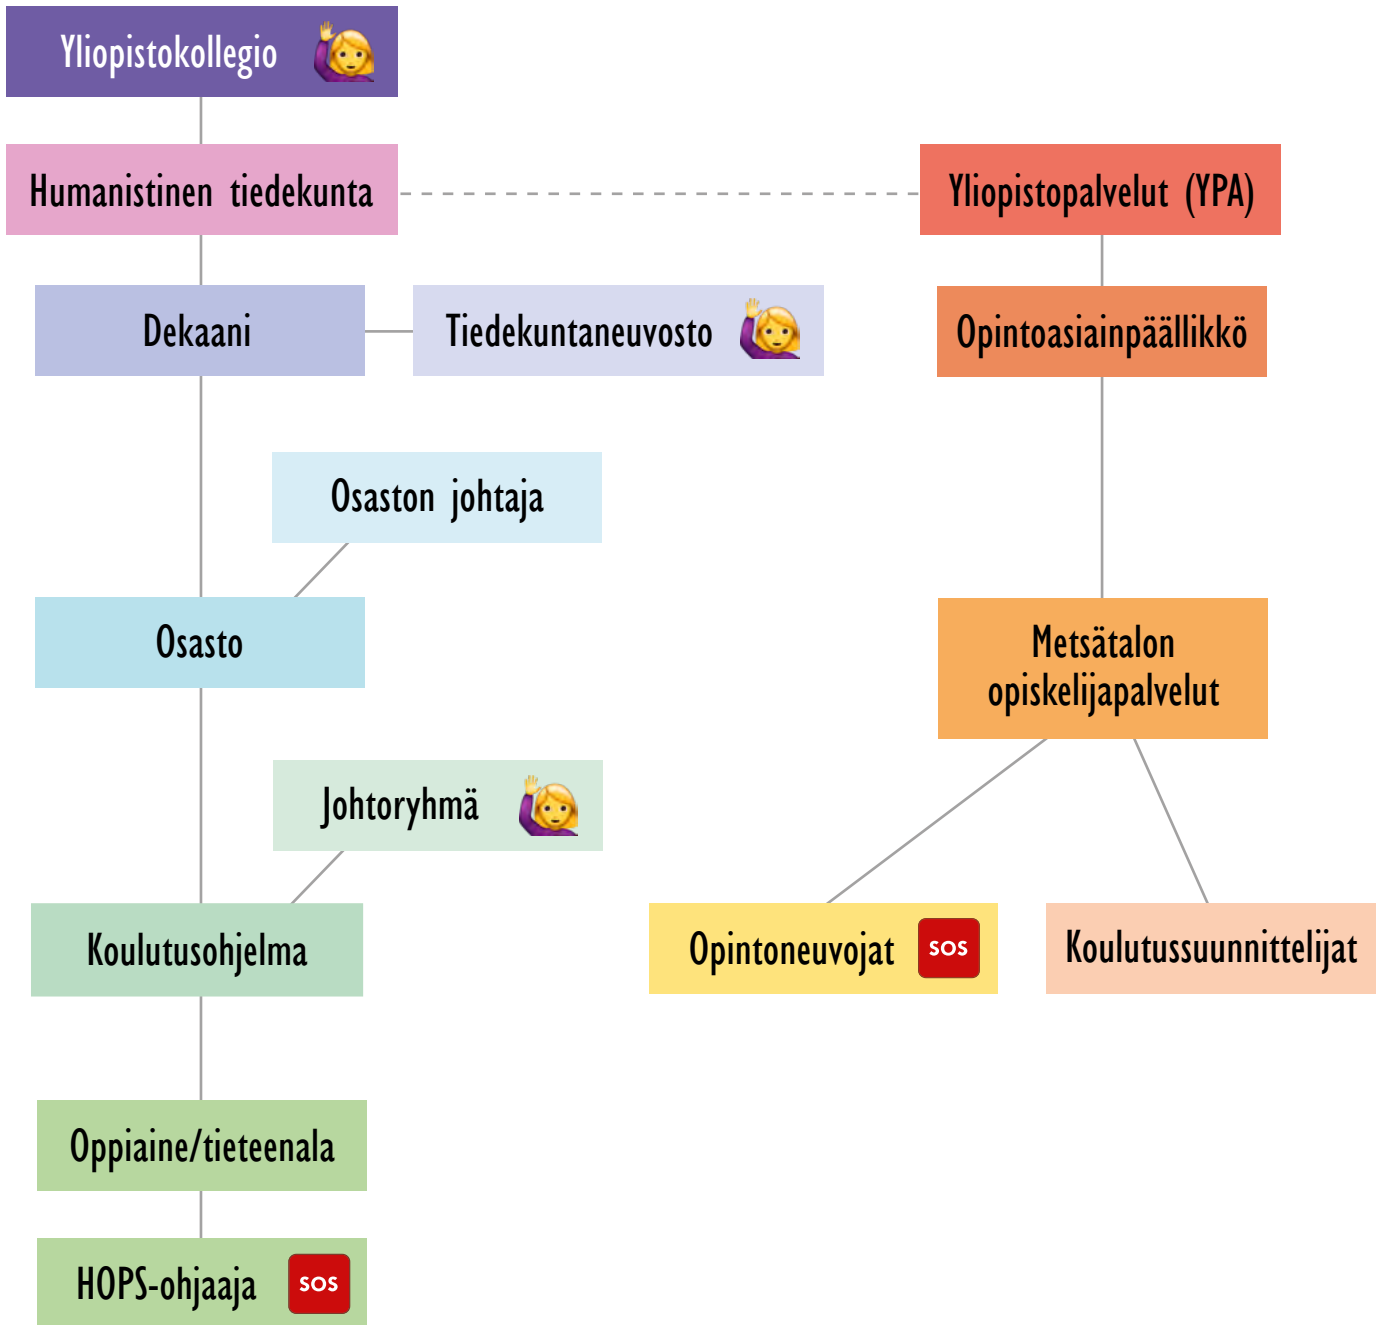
Yliopistokollegio

Humanistinen tiedekunta

Yliopistopalvelut (YPA)

Dekaani

Tiedekuntaneuvosto

Opintoasiainpäällikkö

Osaston johtaja

Osasto

Metsätalon opiskelijapalvelut

Johtoryhmä

Koulutusohjelma

Opintoneuvojat SOS

Koulutussuunnittelijat

Oppiaine/tieteenala

HOPS-ohjaaja SOS